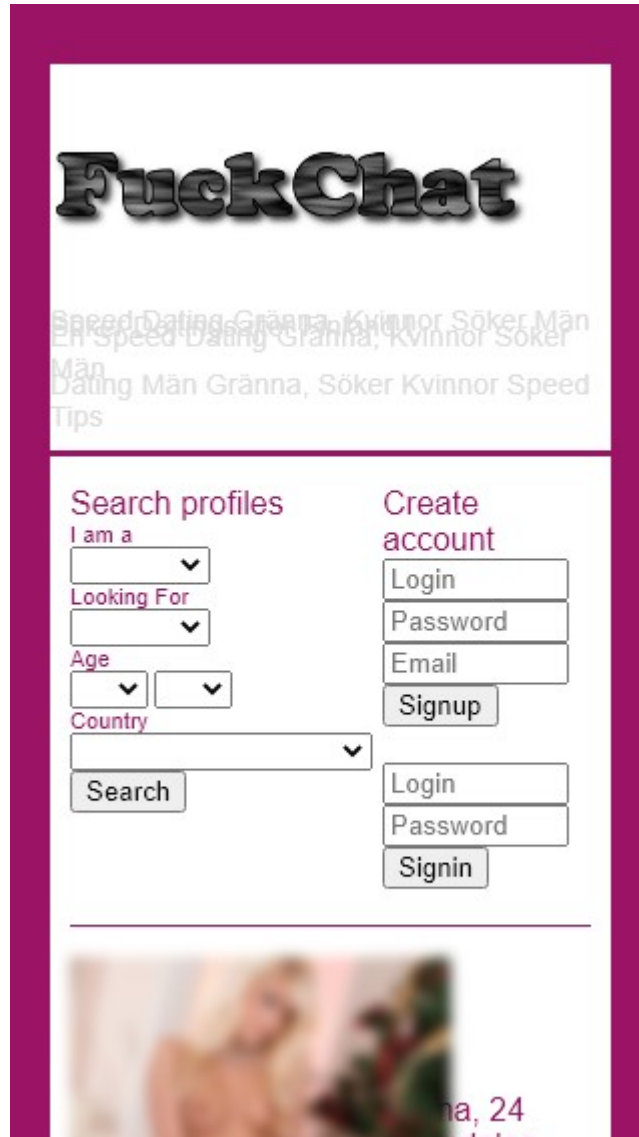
FuckChat

Speed Dating Gränna, Kvinnor Söker Män
En Speed Dating Gränna, Kvinnor Söker Män
Dating Män Gränna, Söker Kvinnor Speed Tips

Search profiles
I am a
Looking For
Age
Country
Search

Create account
Login
Password
Email
Signup

Login
Password
Signin

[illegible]na, 24